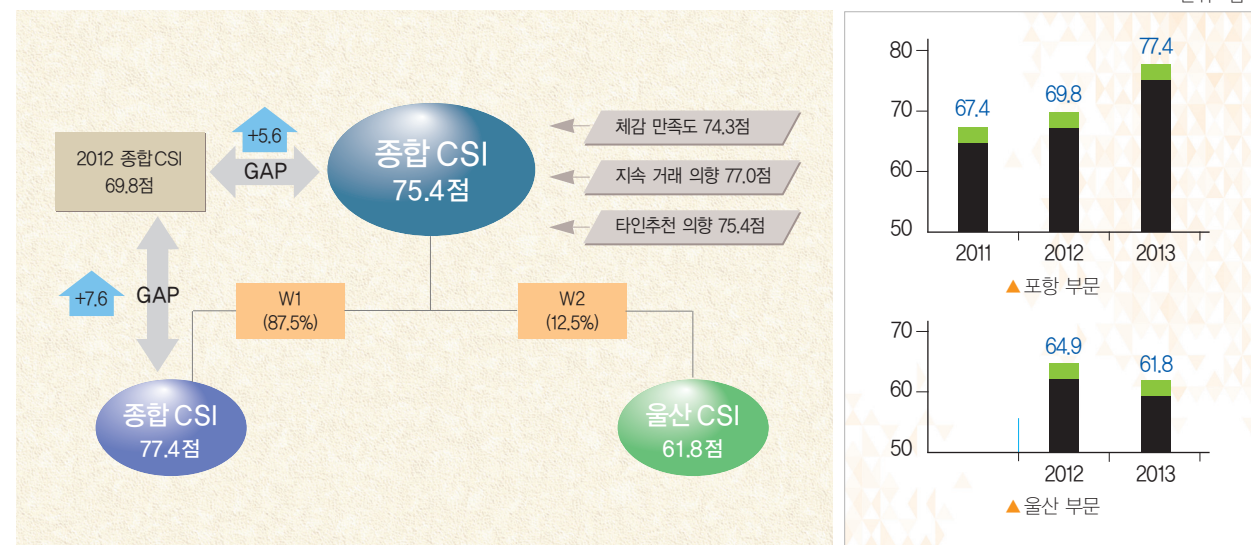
+5.6

GAP

2012 종합CSI
69.8점

종합 CSI
75.4점

체감 만족도 74.3점

지속 거래 의향 77.0점

타인추천 의향 75.4점

+7.6

GAP

W1
(87.5%)

W2
(12.5%)

종합 CSI
77.4점

울산 CSI
61.8점

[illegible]

80
70
60
50

67.4
69.8
77.4

2011
2012
2013

▲포항 부문

70
60
50

64.9
61.8

2012
2013

▲울산 부문